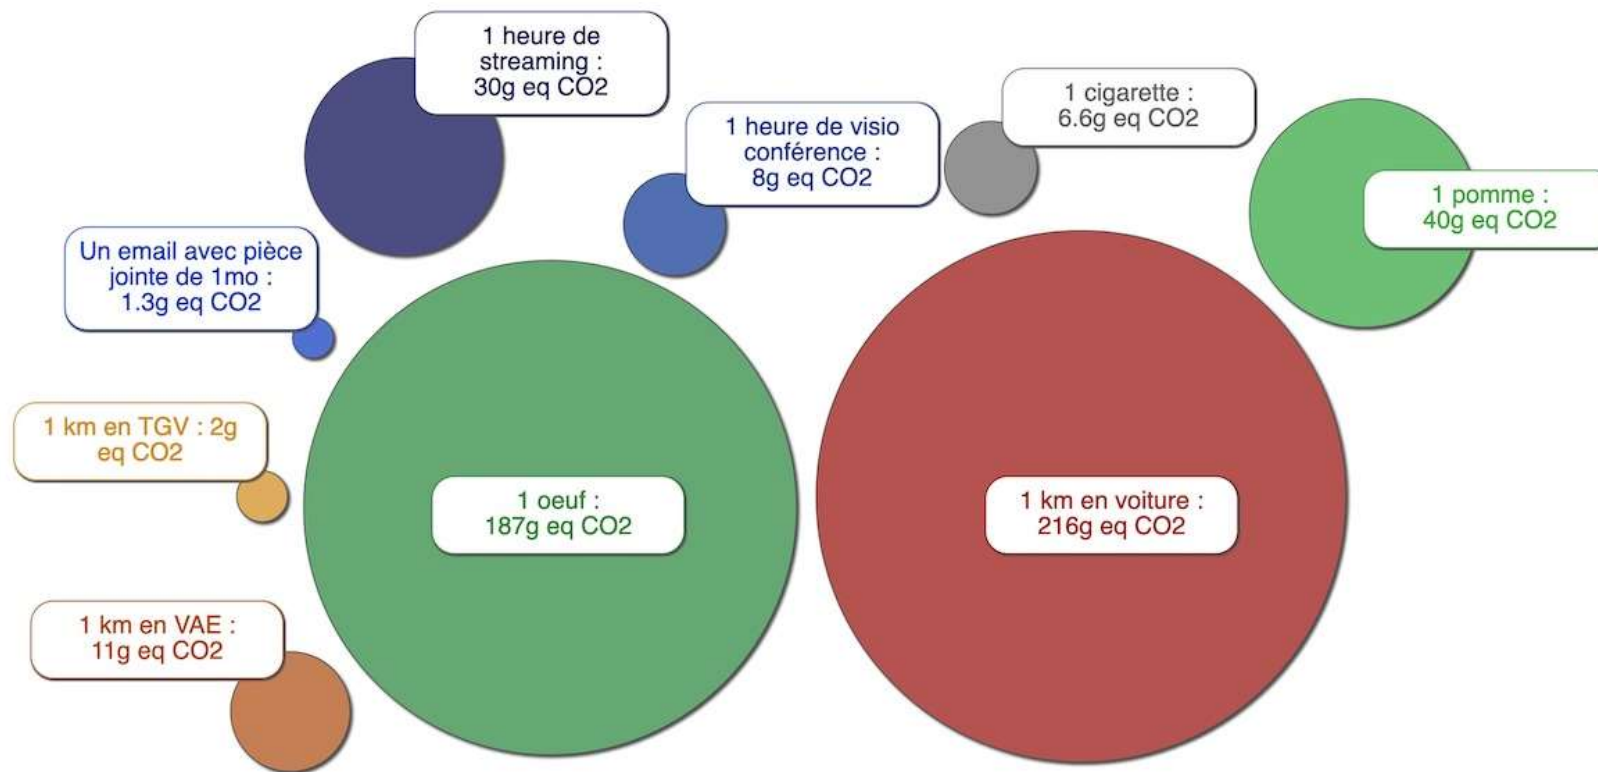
1 heure de streaming : 30g eq CO2

1 heure de visio conférence : 8g eq CO2

1 cigarette : 6.6g eq CO2

1 pomme : 40g eq CO2

Un email avec pièce jointe de 1mo : 1.3g eq CO2

1 km en TGV : 2g eq CO2

1 oeuf : 187g eq CO2

1 km en voiture : 216g eq CO2

1 km en VAE : 11g eq CO2